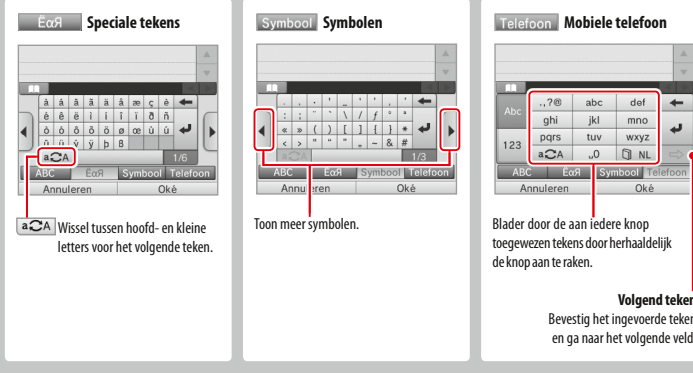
ÉαЯ **Speciale tekens**

| à | á | â | ã | ä | å | æ | ç | è |
|---|---|---|---|---|---|---|---|---|
| é | ê | ë | ì | í | î | ï | ð | ñ |
| ò | ó | ô | õ | ö | ø | œ | ù | ú |
| û | ü | ý | ÿ | þ | ß | | | |

aⒸA 1/6

ABC ÉαЯ Symbool Telefoon

Annuleren Oké

aⒸA Wissel tussen hoofd- en kleine letters voor het volgende teken.

Symbool **Symbolen**

1/3

ABC ÉαЯ Symbool Telefoon

Annuleren Oké

Toon meer symbolen.

Telefoon **Mobiele telefoon**

Abc 123

| .,?@ | abc | def |
|---|---|---|
| ghi | jkl | mno |
| pqrs | tuv | wxyz |
| aⒸA | ,0 | NL |

ABC ÉαЯ Symbool Telefoon

Annuleren Oké

Blader door de aan iedere knop toegewezen tekens door herhaaldelijk de knop aan te raken.

**Volgend teken**

Bevestig het ingevoerde teken en ga naar het volgende veld.